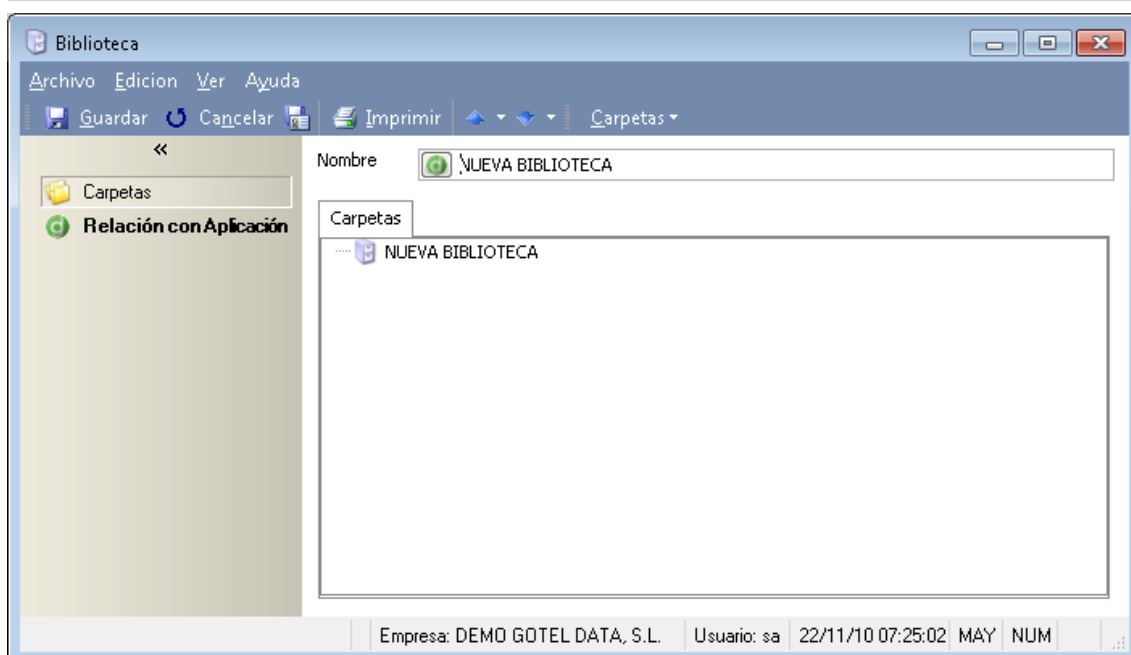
Biblioteca

Archivo Edicion Ver Ayuda

Guardar Cancelar Imprimir Carpetas

«

Carpetas

Relación con Aplicación

Nombre NUEVA BIBLIOTECA

Carpetas

NUEVA BIBLIOTECA

Empresa: DEMO GOTEL DATA, S.L. | Usuario: sa | 22/11/10 07:25:02 | MAY | NUM